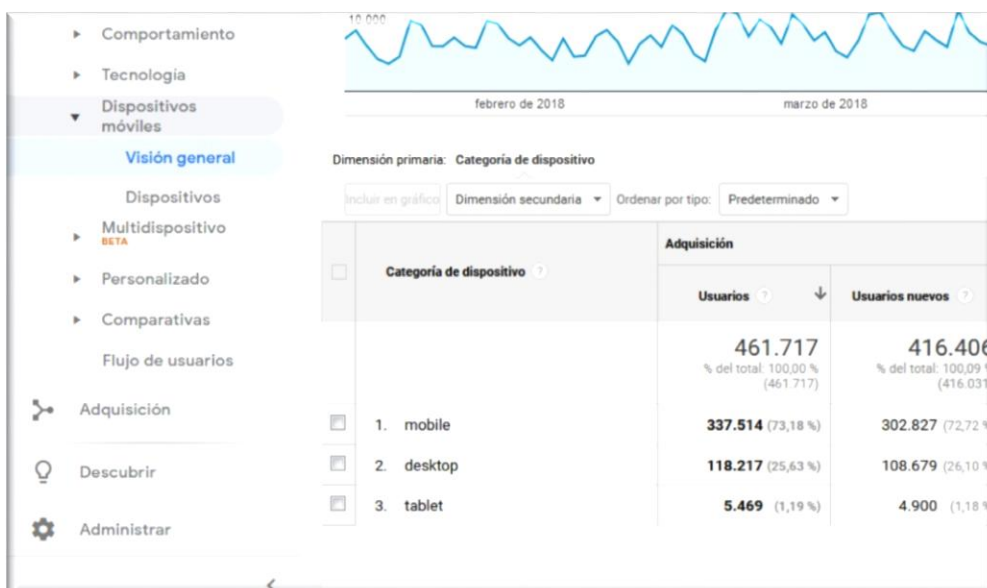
Comportamiento
Tecnología
Dispositivos móviles
Visión general
Dispositivos
Multidispositivo BETA
Personalizado
Comparativas
Flujo de usuarios
Adquisición
Descubrir
Administrar

10.000
febrero de 2018
marzo de 2018

Dimensión primaria: Categoría de dispositivo

Incluir en gráfico | Dimensión secundaria | Ordenar por tipo: | Predeterminado

| | Categoría de dispositivo | Adquisición Usuarios | Usuarios nuevos |
|---|---|---|---|
| | | 461.717 % del total: 100,00 % (461.717) | 416.40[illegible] % del total: 100,0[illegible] % (416.03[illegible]) |
| | 1. mobile | 337.514 (73,18 %) | 302.827 (72,7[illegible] |
| | 2. desktop | 118.217 (25,63 %) | 108.679 (26,10 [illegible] |
| | 3. tablet | 5.469 (1,19 %) | 4.900 (1,18 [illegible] |